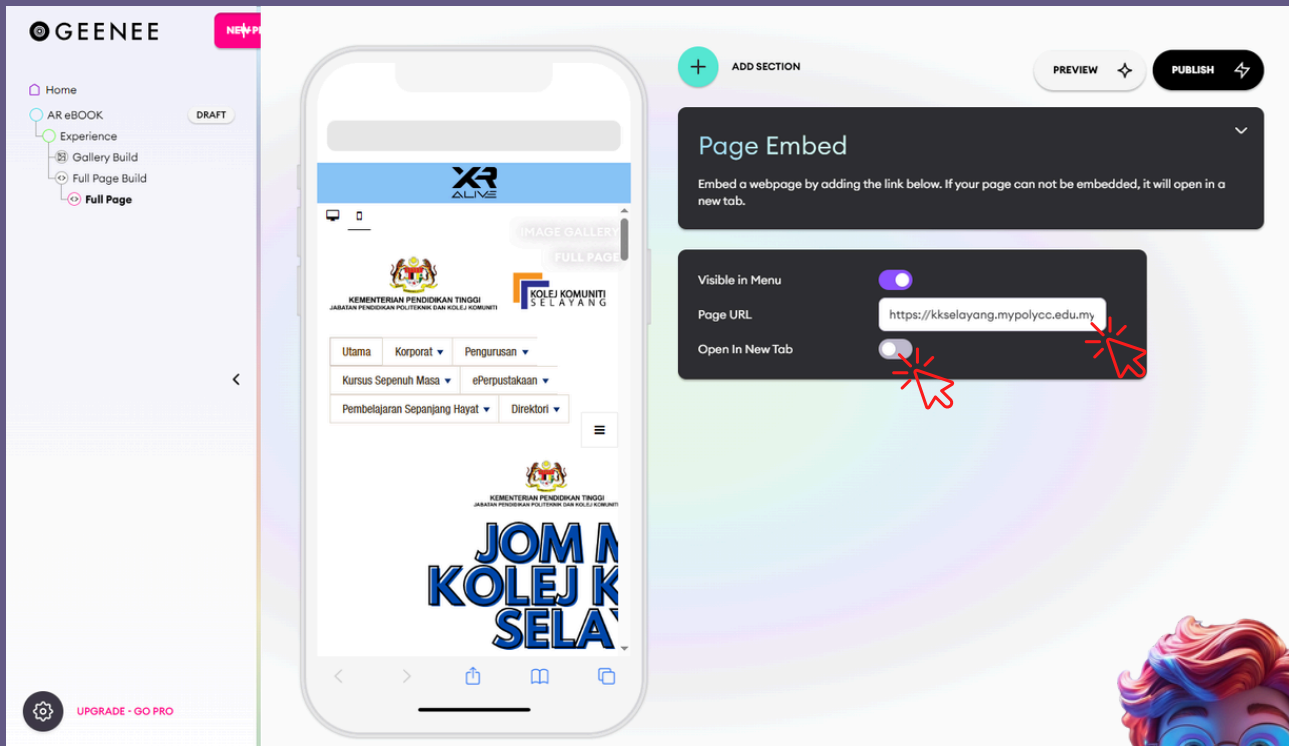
GEENEE

NEW P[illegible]

Home

AR eBOOK

DRAFT

Experience

Gallery Build

Full Page Build

Full Page

UPGRADE - GO PRO

XR ALIVE

IMAGE GALLERY

FULL PAGE

KEMENTERIAN PENDIDIKAN TINGGI
JABATAN PENDIDIKAN POLITEKNIK DAN KOLEJ KOMUNITI

KOLEJ KOMUNITI SELAYANG

Utama | Korporat | Pengurusan
Kursus Sepenuh Masa | ePerpustakaan
Pembelajaran Sepanjang Hayat | Direktori

KEMENTERIAN PENDIDIKAN TINGGI
JABATAN PENDIDIKAN POLITEKNIK DAN KOLEJ KOMUNITI

JOM M
KOLEJ K
SELA

ADD SECTION

PREVIEW

PUBLISH

Page Embed

Embed a webpage by adding the link below. If your page can not be embedded, it will open in a new tab.

Visible in Menu

Page URL

https://kkselayang.mypolycc.edu.my

Open In New Tab